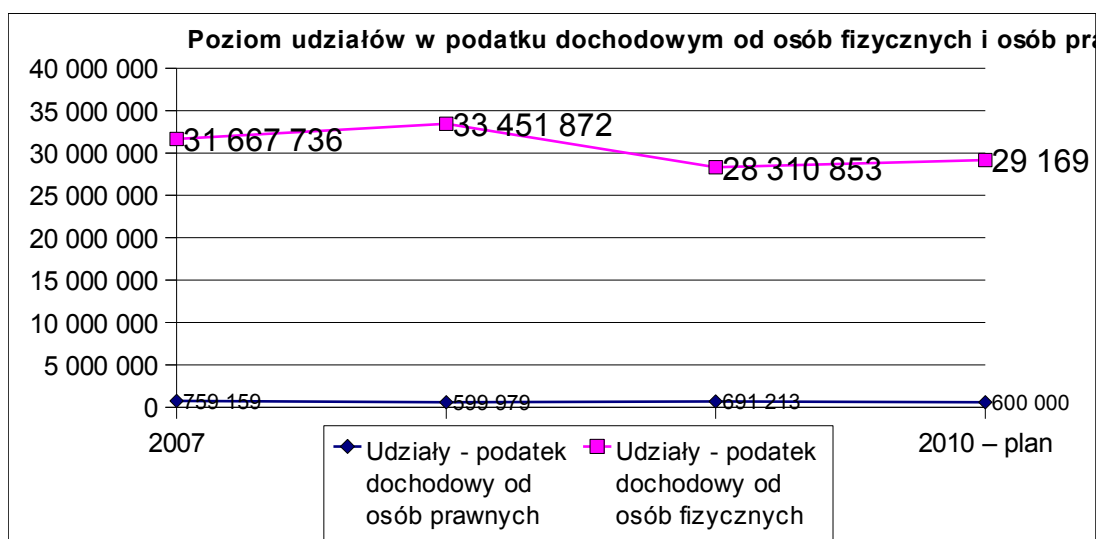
Poziom udziałów w podatku dochodowym od osób fizycznych i osób pra

40 000 000
35 000 000
30 000 000
25 000 000
20 000 000
15 000 000
10 000 000
5 000 000
0

31 667 736
33 451 872
28 310 853
29 169

759 159
599 979
691 213
600 000

2007
2010 – plan

Udziały - podatek dochodowy od osób prawnych
Udziały - podatek dochodowy od osób fizycznych